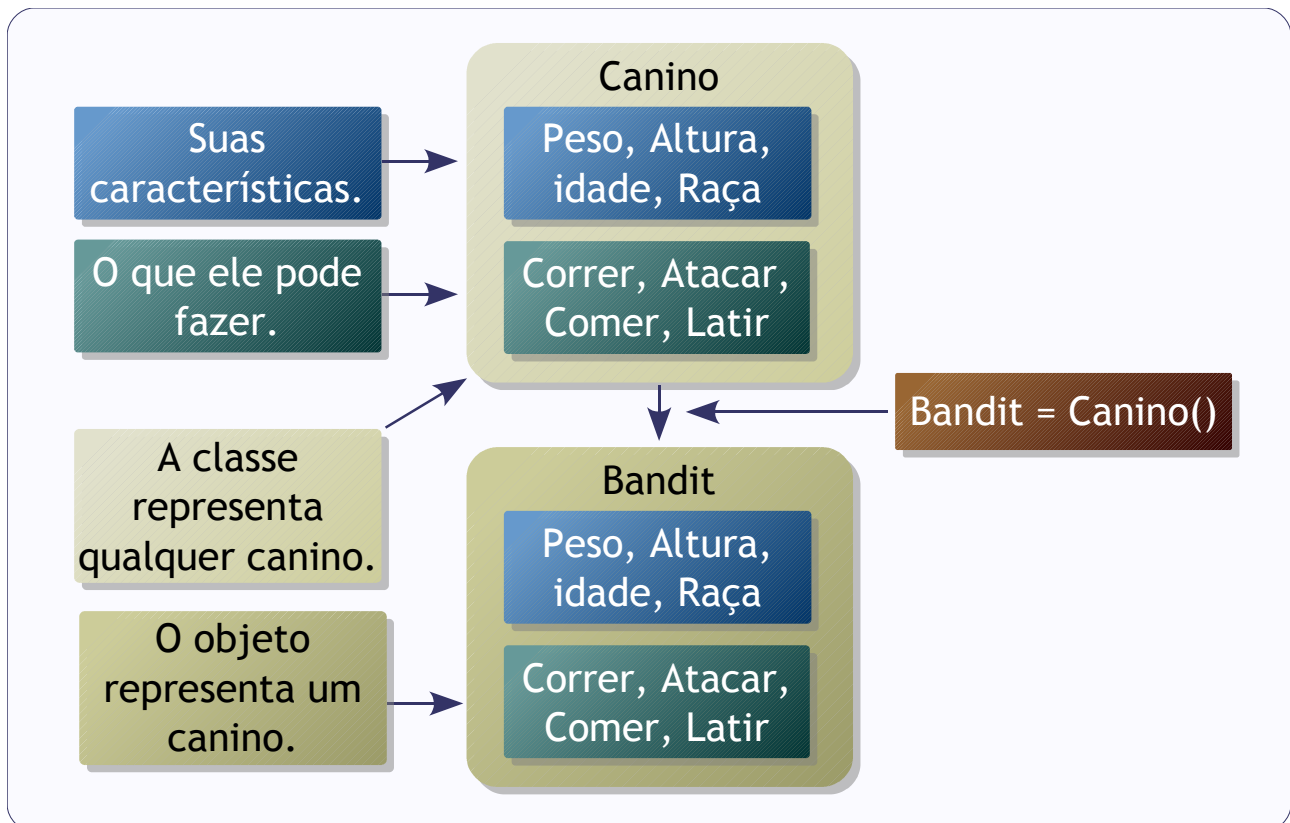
Suas características.

O que ele pode fazer.

Canino

Peso, Altura, idade, Raça

Correr, Atacar, Comer, Latir

Bandit = Canino()

A classe representa qualquer canino.

O objeto representa um canino.

Bandit

Peso, Altura, idade, Raça

Correr, Atacar, Comer, Latir